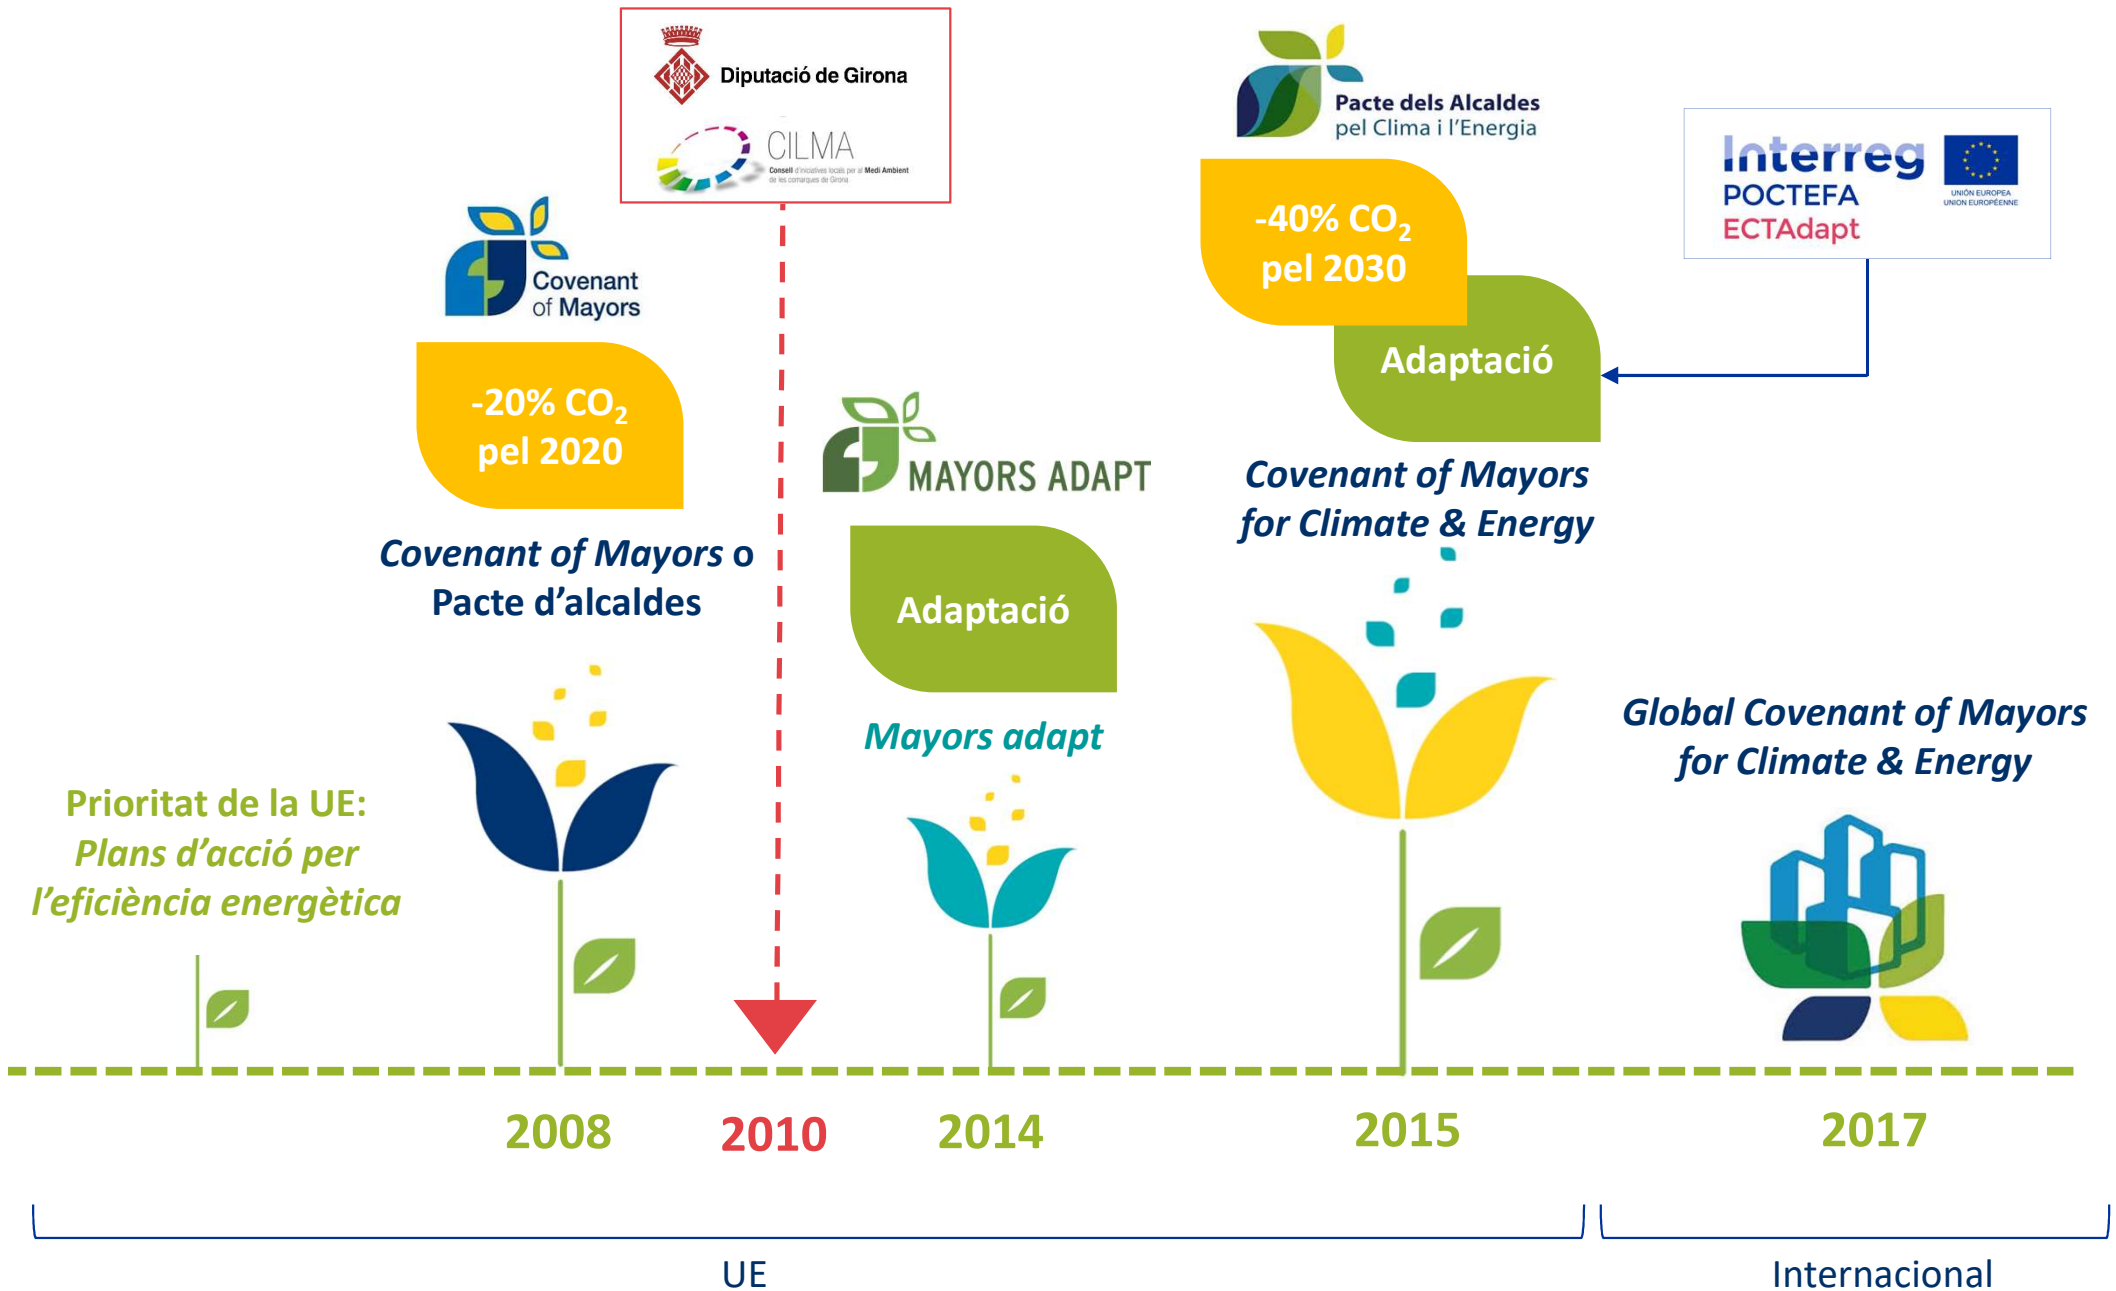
Diputació de Girona

CILMA
Consell d'iniciatives locals per al Medi Ambient de les comarques de Girona

Pacte dels Alcaldes
pel Clima i l'Energia

Interreg
POCTEFA
ECTAdapt
UNIÓN EUROPEA
UNION EUROPÉENNE

Covenant of Mayors

-20% $CO_2$ pel 2020

Covenant of Mayors o Pacte d'alcaldes

MAYORS ADAPT

Adaptació

Mayors adapt

-40% $CO_2$ pel 2030

Adaptació

Covenant of Mayors for Climate & Energy

Global Covenant of Mayors for Climate & Energy

Prioritat de la UE: Plans d'acció per l'eficiència energètica

2008

2010

2014

2015

2017

UE

Internacional